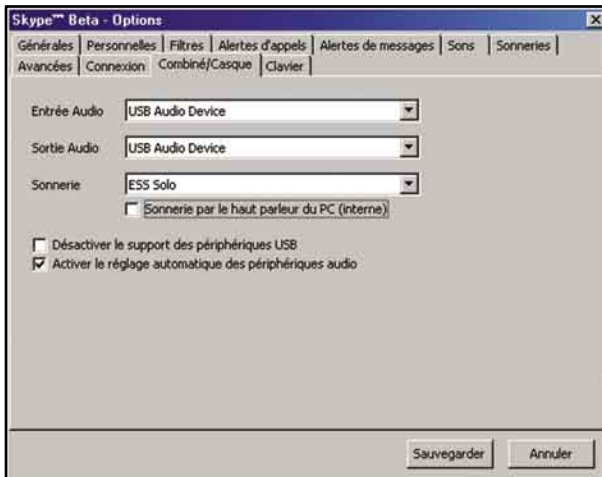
Skype™ Beta - Options

Générales | Personnelles | Filtres | Alertes d'appels | Alertes de messages | Sons | Sonneries
Avancées | Connexion | Combiné/Casque | Clavier

Entrée Audio USB Audio Device

Sortie Audio USB Audio Device

Sonnerie ESS Solo

Sonnerie par le haut parleur du PC (interne)

Désactiver le support des périphériques USB

Activer le réglage automatique des périphériques audio

Sauvegarder Annuler